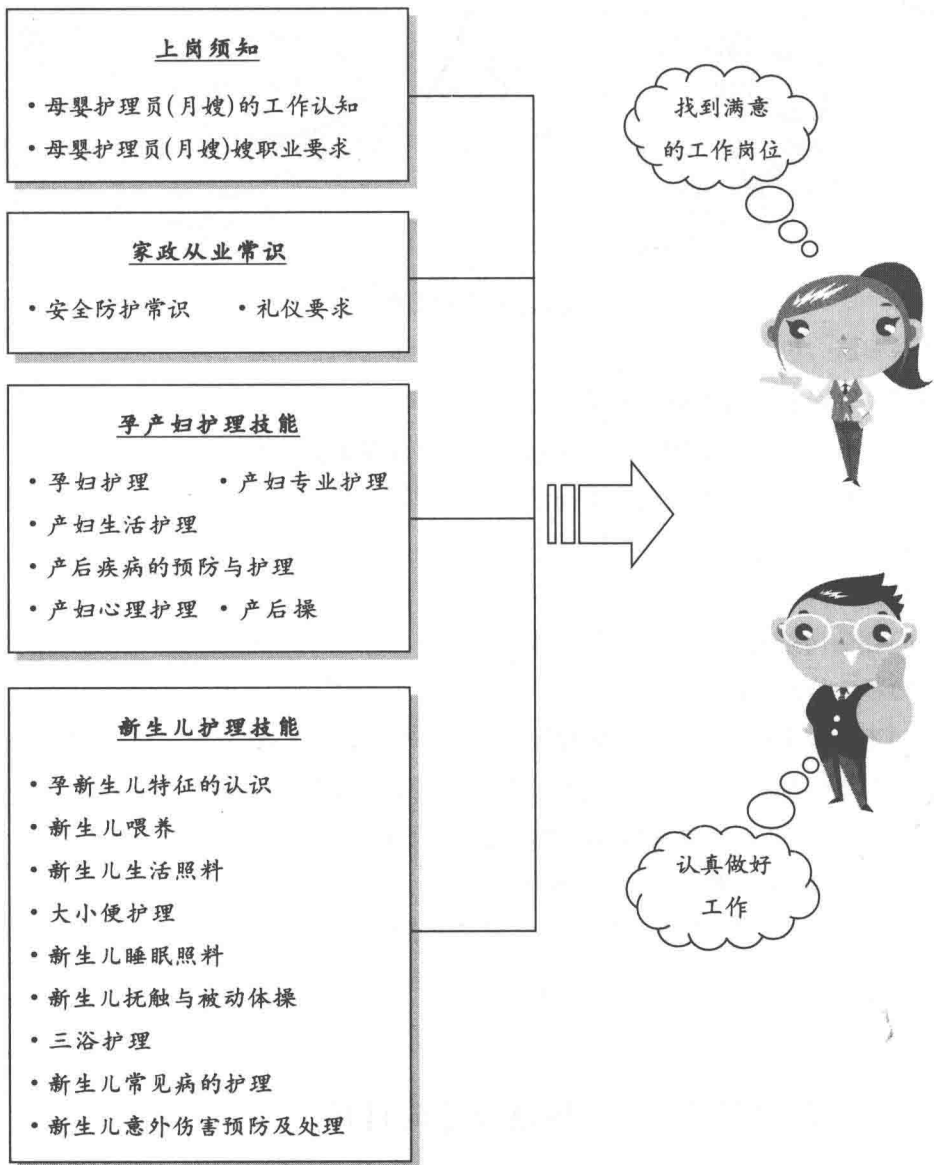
上岗须知

• 母婴护理员(月嫂)的工作认知
• 母婴护理员(月嫂)嫂职业要求

家政从业常识

• 安全防护常识 • 礼仪要求

孕产妇护理技能

• 孕妇护理 • 产妇专业护理
• 产妇生活护理
• 产后疾病的预防与护理
• 产妇心理护理 • 产后操

新生儿护理技能

• 孕新生儿特征的认识
• 新生儿喂养
• 新生儿生活照料
• 大小便护理
• 新生儿睡眠照料
• 新生儿抚触与被动体操
• 三浴护理
• 新生儿常见病的护理
• 新生儿意外伤害预防及处理

找到满意的工作岗位

认真做好工作